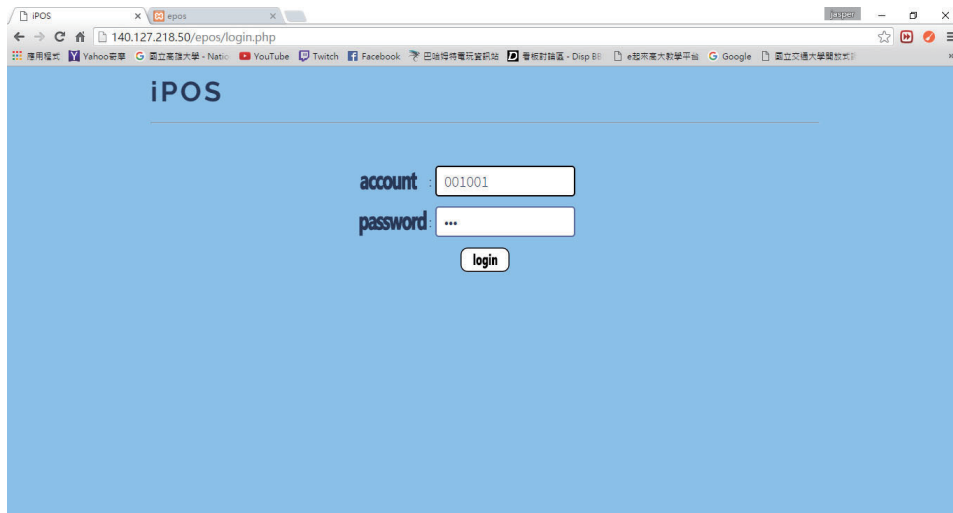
iPOS ×
epos ×
Jasper
140.127.218.50/epos/login.php
應用程式 Yahoo奇摩 國立高雄大學 - Natio YouTube Twitch Facebook 巴哈姆特電玩資訊站 看板討論區 - Disp BB e起來高大數學平台 Google 國立交通大學開放式

iPOS

account : 001001
password : •••
login